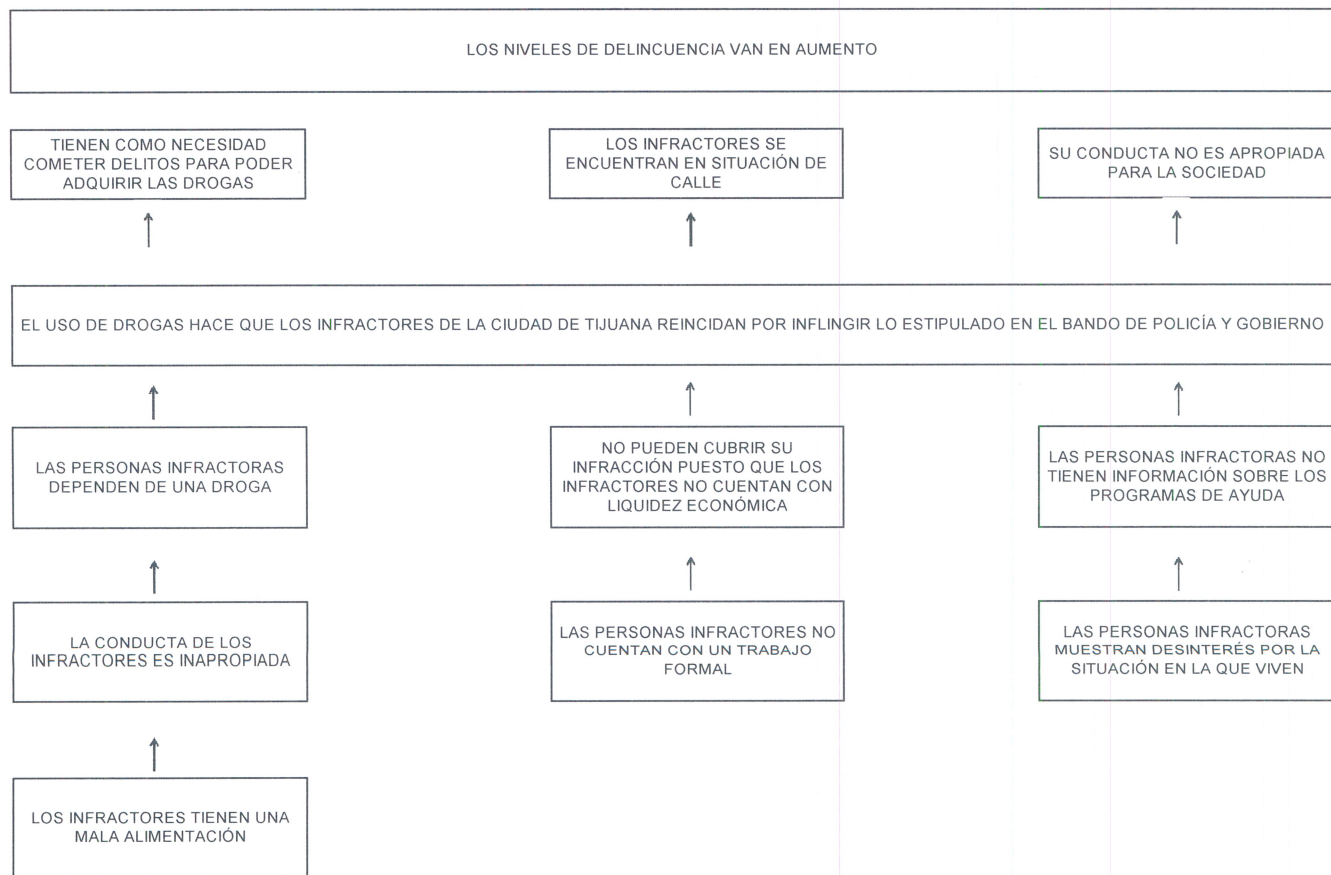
LOS NIVELES DE DELINCUENCIA VAN EN AUMENTO

TIENEN COMO NECESIDAD COMETER DELITOS PARA PODER ADQUIRIR LAS DROGAS

LOS INFRACTORES SE ENCUENTRAN EN SITUACIÓN DE CALLE

SU CONDUCTA NO ES APROPIADA PARA LA SOCIEDAD

EL USO DE DROGAS HACE QUE LOS INFRACTORES DE LA CIUDAD DE TIJUANA REINCIDAN POR INFLINGIR LO ESTIPULADO EN EL BANDO DE POLICÍA Y GOBIERNO

LAS PERSONAS INFRACTORAS DEPENDEN DE UNA DROGA

NO PUEDEN CUBRIR SU INFRACCIÓN PUESTO QUE LOS INFRACTORES NO CUENTAN CON LIQUIDEZ ECONÓMICA

LAS PERSONAS INFRACTORAS NO TIENEN INFORMACIÓN SOBRE LOS PROGRAMAS DE AYUDA

LA CONDUCTA DE LOS INFRACTORES ES INAPROPIADA

LAS PERSONAS INFRACTORES NO CUENTAN CON UN TRABAJO FORMAL

LAS PERSONAS INFRACTORAS MUESTRAN DESINTERÉS POR LA SITUACIÓN EN LA QUE VIVEN

LOS INFRACTORES TIENEN UNA MALA ALIMENTACIÓN